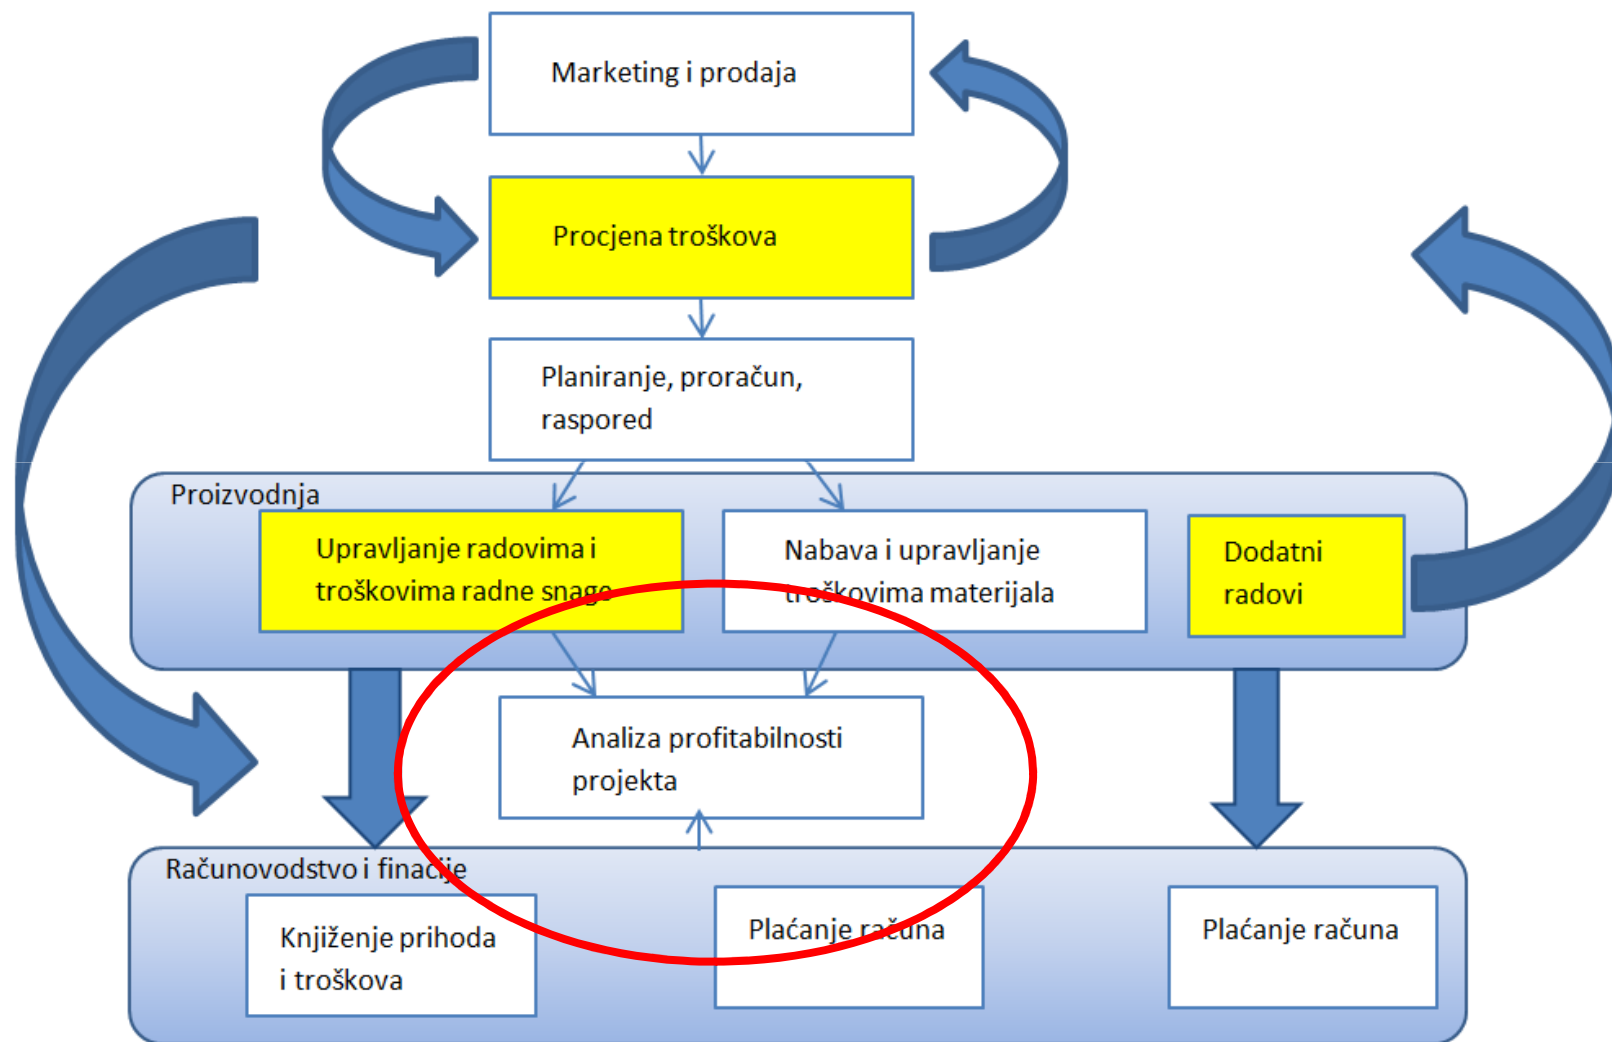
Marketing i prodaja

Procjena troškova

Planiranje, proračun, raspored

Proizvodnja

Upravljanje radovima i troškovima radne snage

Nabava i upravljanje troškovima materijala

Dodatni radovi

Analiza profitabilnosti projekta

Računovodstvo i finacije

Knjiženje prihoda i troškova

Plaćanje računa

Plaćanje računa